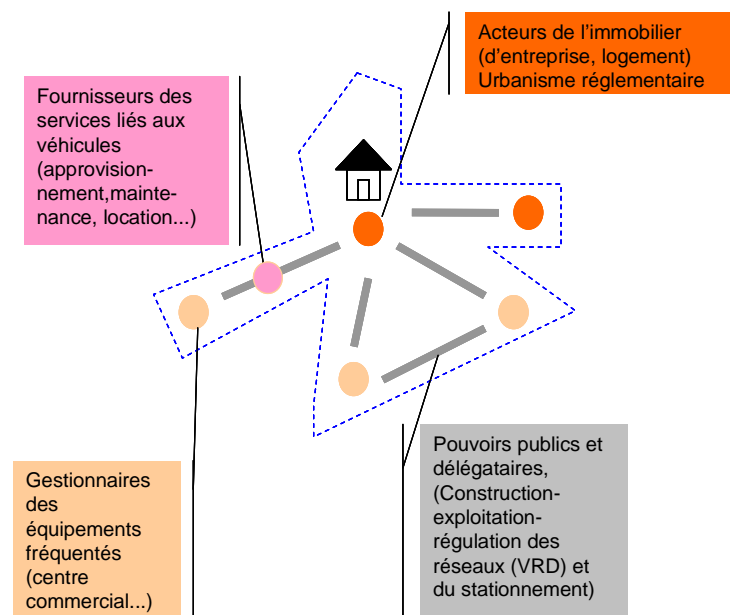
Acteurs de l’immobilier (d’entreprise, logement) Urbanisme réglementaire

Fournisseurs des services liés aux véhicules (approvisionnement,maintenance, location...)

Gestionnaires des équipements fréquentés (centre commercial...)

Pouvoirs publics et délégataires, (Construction-exploitation-régulation des réseaux (VRD) et du stationnement)